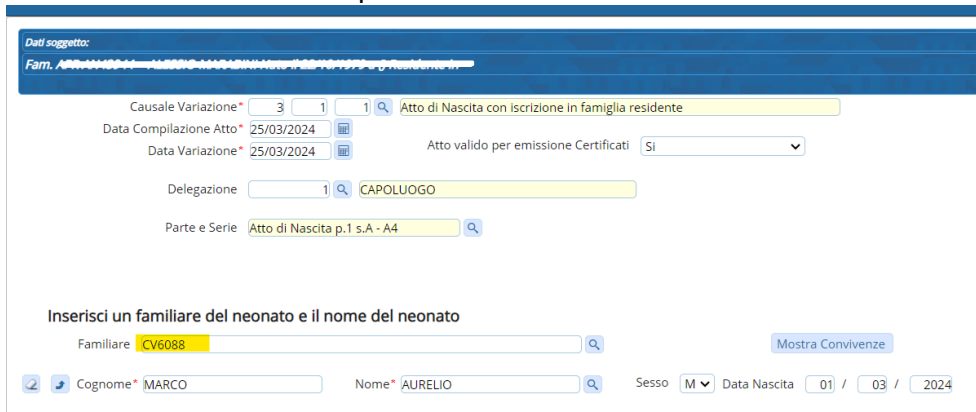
Dati soggetto:
Fam. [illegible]

Causale Variazione* 3 1 1 Atto di Nascita con iscrizione in famiglia residente
Data Compilazione Atto* 25/03/2024
Data Variazione* 25/03/2024
Atto valido per emissione Certificati Si

Delegazione 1 CAPOLUOGO

Parte e Serie Atto di Nascita p.1 s.A - A4

Inserisci un familiare del neonato e il nome del neonato

Familiare CV6088
Mostra Convivenze

Cognome* MARCO
Nome* AURELIO
Sesso M
Data Nascita 01 / 03 / 2024